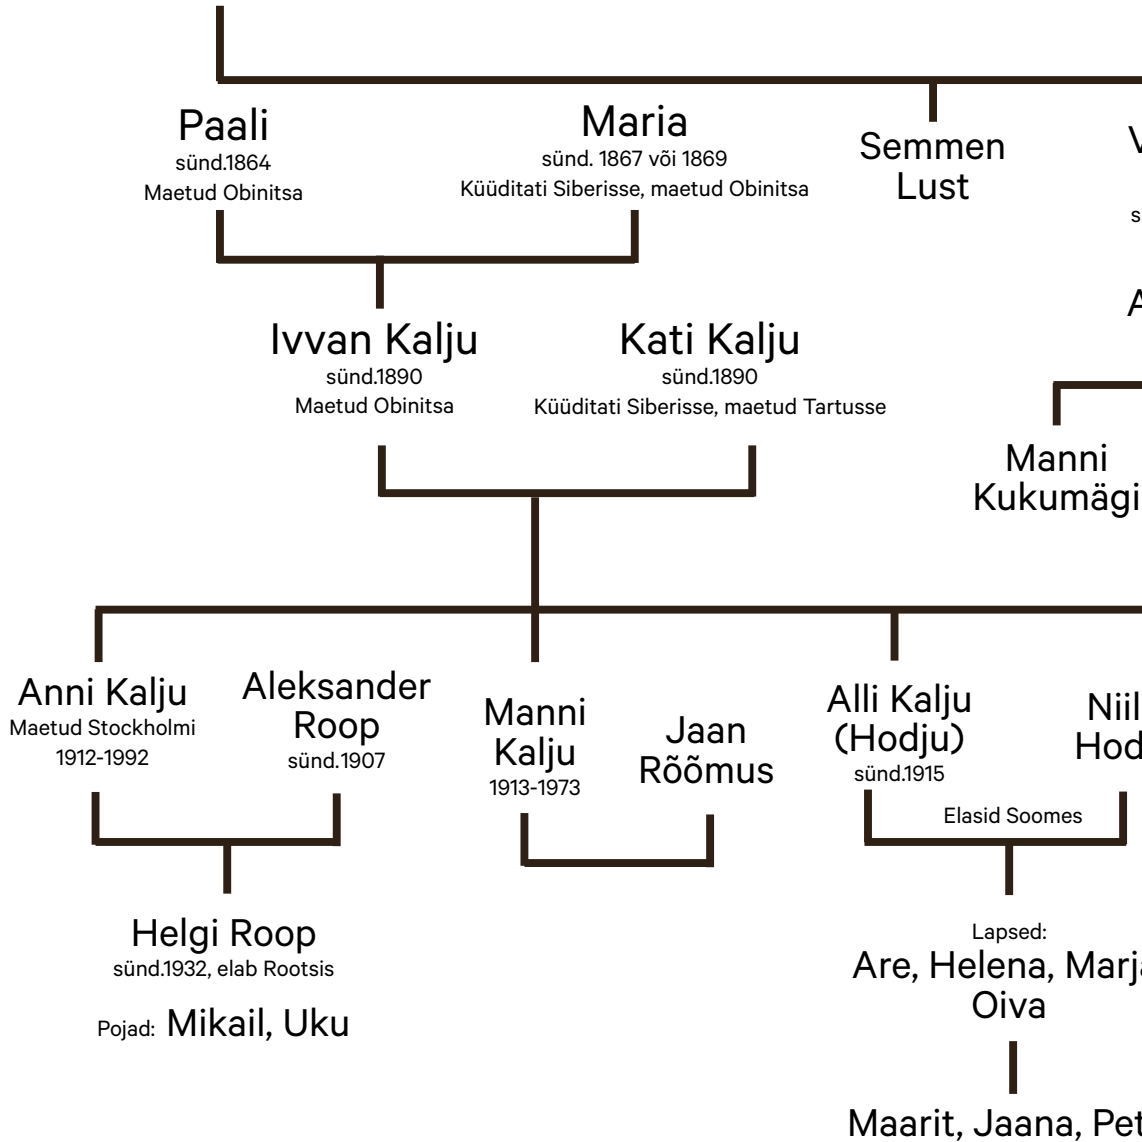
Paali
sünd.1864
Maetud Obinitsa

Maria
sünd. 1867 või 1869
Küüditati Siberisse, maetud Obinitsa

Semmen
Lust

V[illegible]

s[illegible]

A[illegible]

Ivvan Kalju
sünd.1890
Maetud Obinitsa

Kati Kalju
sünd.1890
Küüditati Siberisse, maetud Tartusse

Manni
Kukumägi

Anni Kalju
Maetud Stockholmi
1912-1992

Aleksander
Roop
sünd.1907

Manni
Kalju
1913-1973

Jaan
Rõõmus

Alli Kalju
(Hodju)
sünd.1915

Niil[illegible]
Hod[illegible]

Elasid Soomes

Helgi Roop
sünd.1932, elab Rootsis

Pojad: Mikail, Uku

Lapsed:
Are, Helena, Marj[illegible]
Oiva

Maarit, Jaana, Pet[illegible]